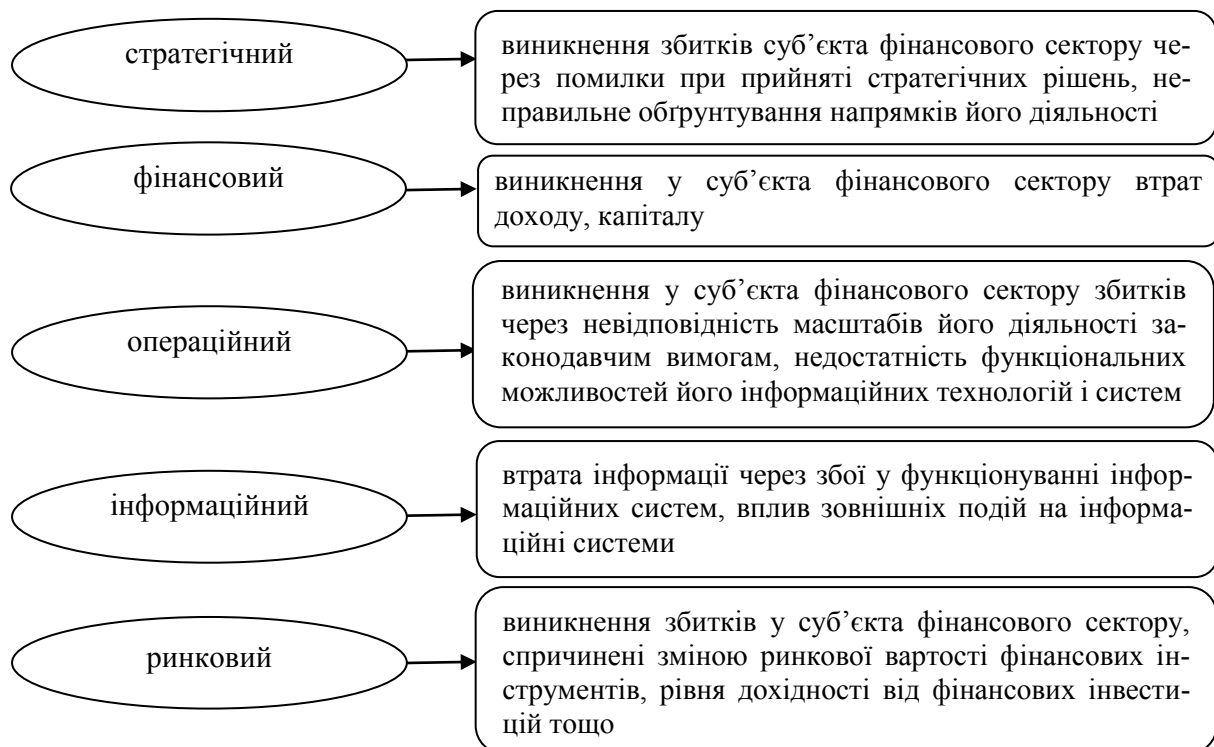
стратегічний

виникнення збитків суб'єкта фінансового сектору через помилки при прийняті стратегічних рішень, неправильне обґрунтування напрямків його діяльності

фінансовий

виникнення у суб'єкта фінансового сектору втрат доходу, капіталу

операційний

виникнення у суб'єкта фінансового сектору збитків через невідповідність масштабів його діяльності законодавчим вимогам, недостатність функціональних можливостей його інформаційних технологій і систем

інформаційний

втрата інформації через збої у функціонуванні інформаційних систем, вплив зовнішніх подій на інформаційні системи

ринковий

виникнення збитків у суб'єкта фінансового сектору, спричинені зміною ринкової вартості фінансових інструментів, рівня дохідності від фінансових інвестицій тощо